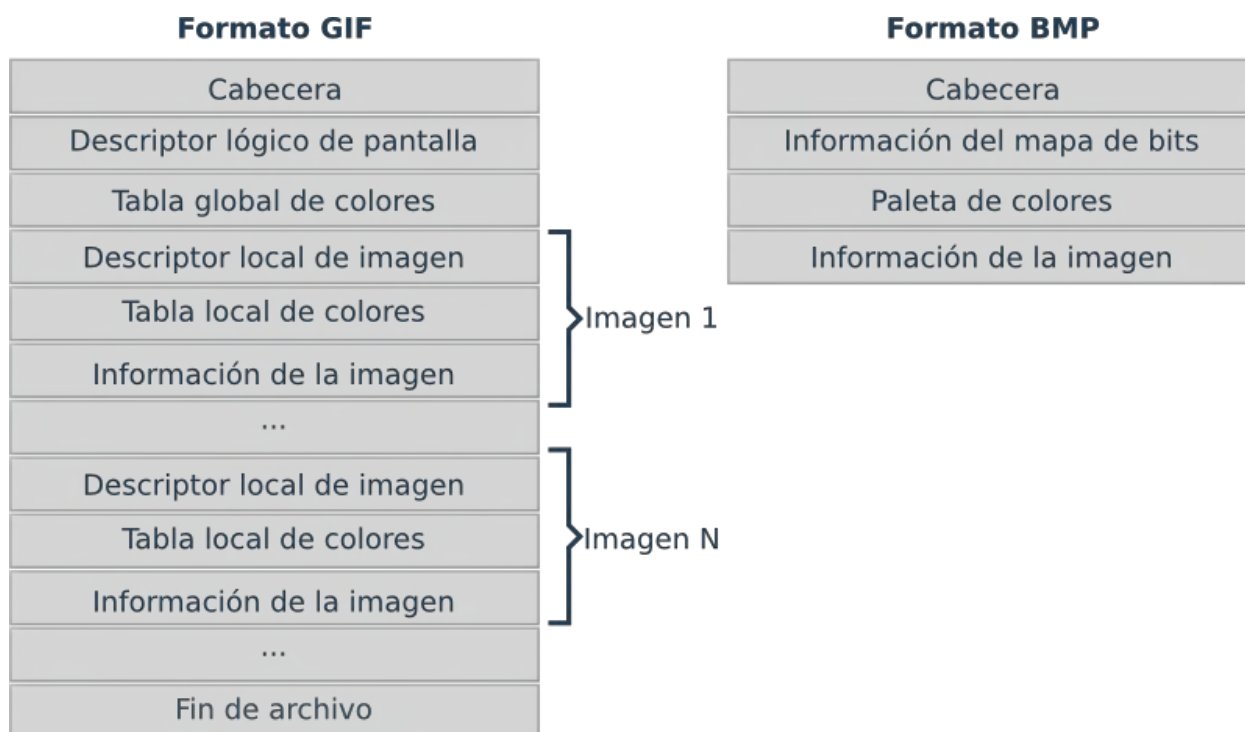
Formato GIF

Cabecera
Descriptor lógico de pantalla
Tabla global de colores
Descriptor local de imagen
Tabla local de colores
Información de la imagen
...
Descriptor local de imagen
Tabla local de colores
Información de la imagen
...
Fin de archivo

Imagen 1
Imagen N

Formato BMP

Cabecera
Información del mapa de bits
Paleta de colores
Información de la imagen